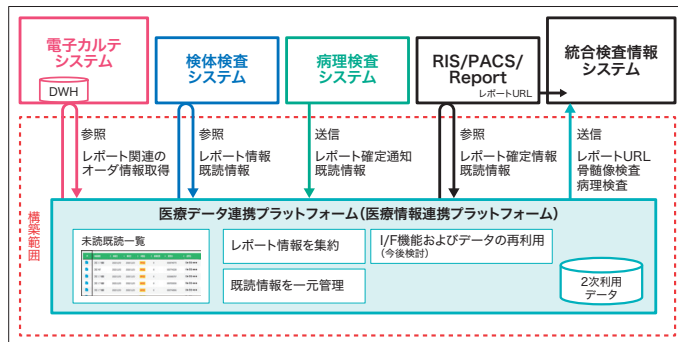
電子カルテシステム

DWH

検体検査システム

病理検査システム

RIS/PACS/Report

レポートURL

統合検査情報システム

参照
レポート関連のオーダ情報取得

参照
レポート情報
既読情報

送信
レポート確定通知
既読情報

参照
レポート確定情報
既読情報

送信
レポートURL
骨髄像検査
病理検査

構築範囲

医療データ連携プラットフォーム(医療情報連携プラットフォーム)

未読既読一覧

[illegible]

レポート情報を集約

既読情報を一元管理

I/F機能およびデータの再利用
(今後検討)

2次利用データ